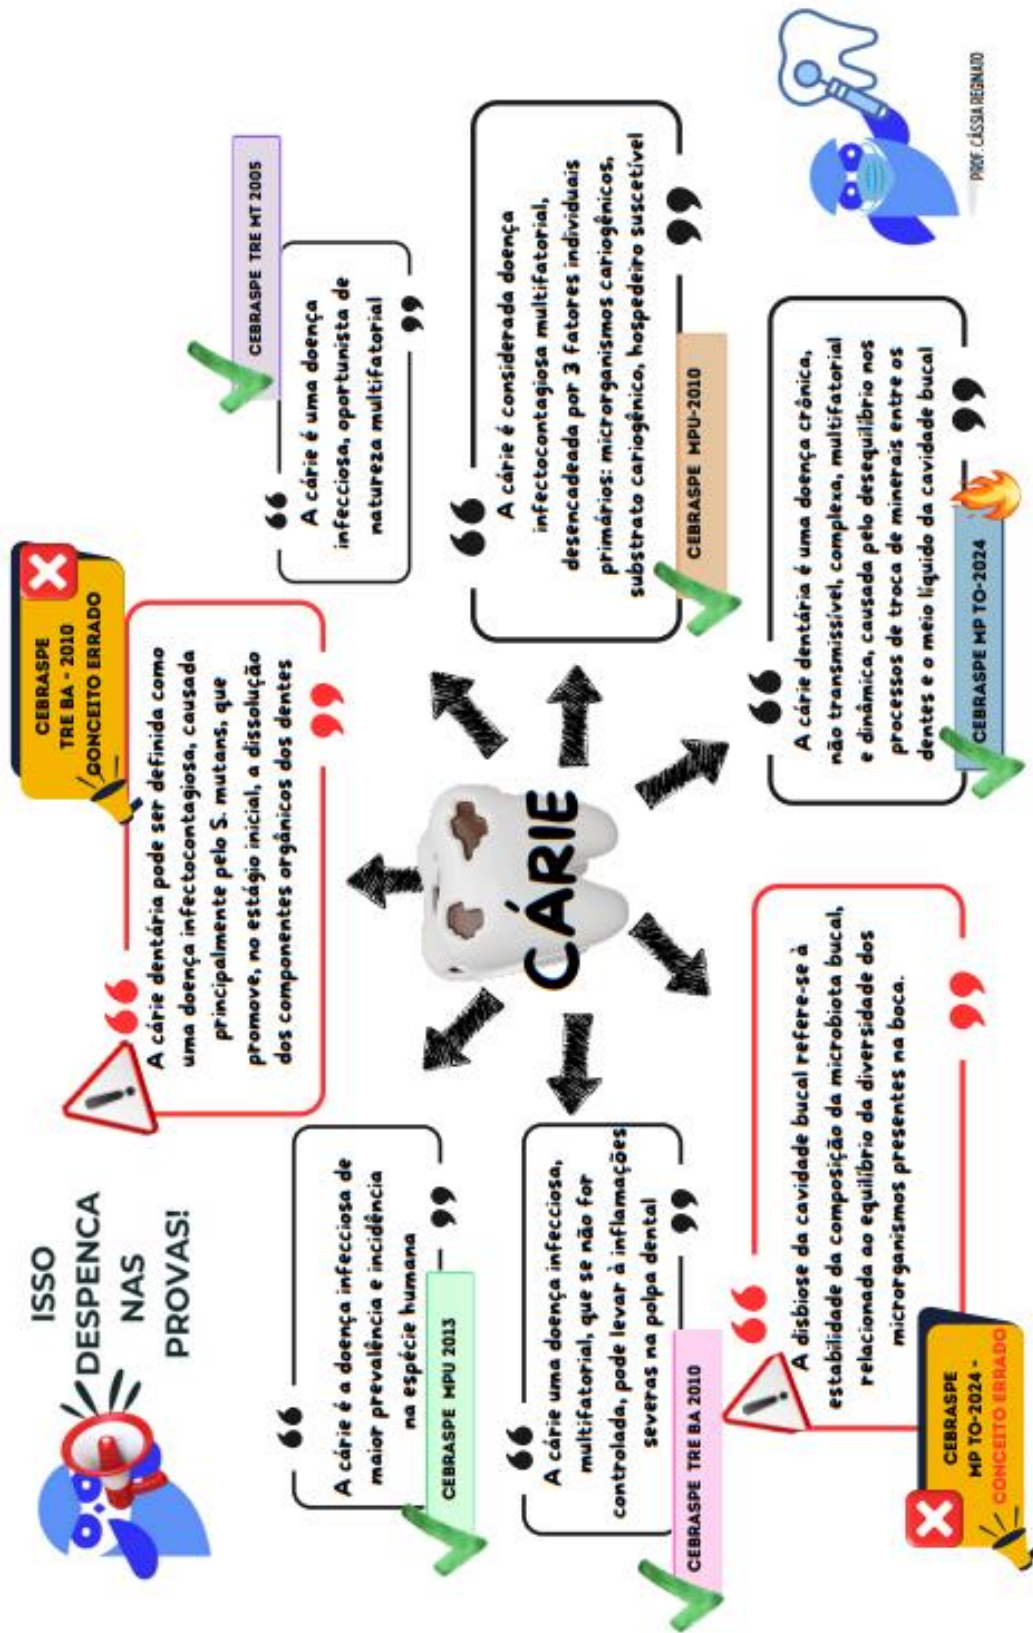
ISSO DESPENCA NAS PROVAS!

CÁRIE

A cárie é a doença infecciosa de maior prevalência e incidência na espécie humana

CEBRASPE MPU 2013

A cárie uma doença infecciosa, multifatorial, que se não for controlada, pode levar à inflamações severas na polpa dental

CEBRASPE TRE BA 2010

A disbiose da cavidade bucal refere-se à estabilidade da composição da microbiota bucal, relacionada ao equilíbrio da diversidade dos microrganismos presentes na boca.

CEBRASPE MP TO-2024 - CONCEITO ERRADO

A cárie dentária pode ser definida como uma doença infectocontagiosa, causada principalmente pelo S. mutans, que promove, no estágio inicial, a dissolução dos componentes orgânicos dos dentes

CEBRASPE TRE BA - 2010 CONCEITO ERRADO

A cárie é uma doença infecciosa, oportunista de natureza multifatorial

CEBRASPE TRE MT 2005

A cárie é considerada doença infectocontagiosa multifatorial, desencadeada por 3 fatores individuais primários: microrganismos cariogênicos, substrato cariogênico, hospedeiro suscetível

CEBRASPE MPU-2010

A cárie dentária é uma doença crônica, não transmissível, complexa, multifatorial e dinâmica, causada pelo desequilíbrio nos processos de troca de minerais entre os dentes e o meio líquido da cavidade bucal

CEBRASPE MP TO-2024

PROF. CÁSSIA REGINATO